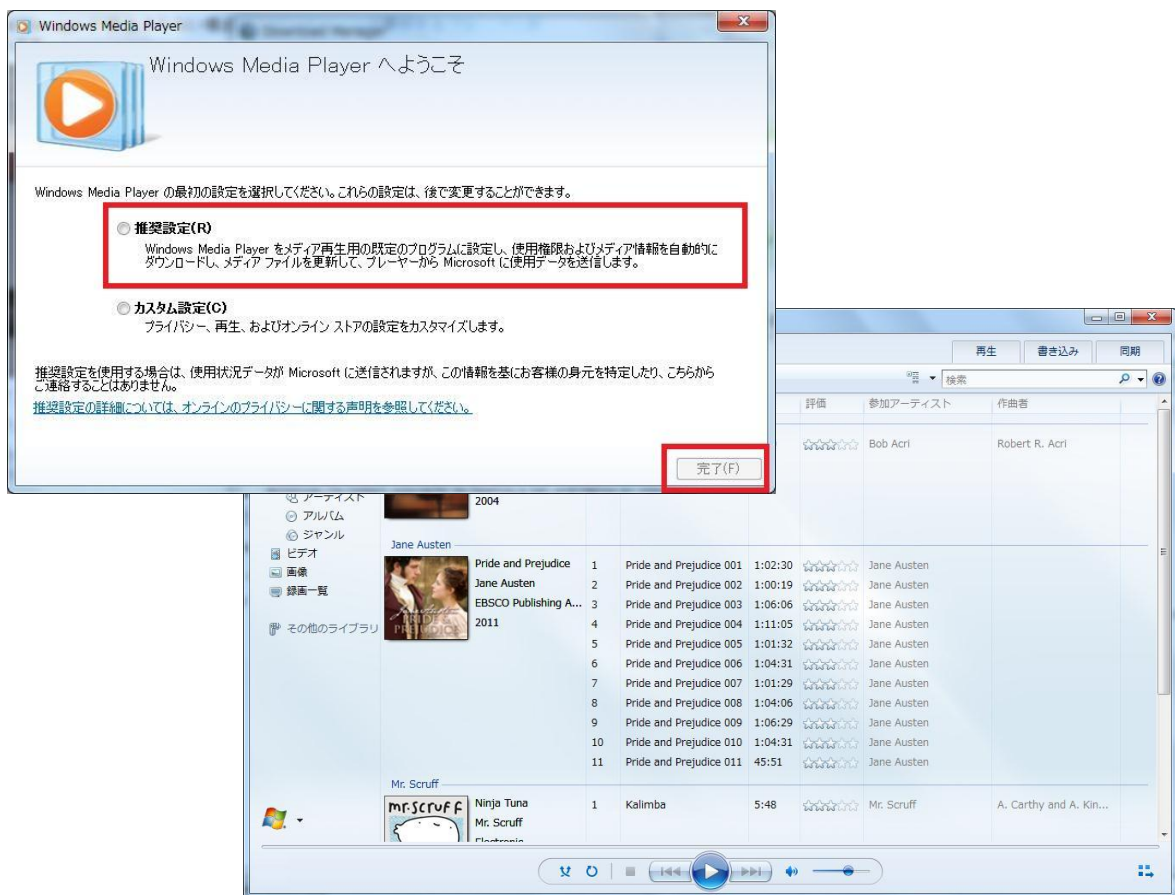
Windows Media Player

Windows Media Player へようこそ

Windows Media Player の最初の設定を選択してください。これらの設定は、後で変更することができます。

推奨設定(R)
Windows Media Player をメディア再生用の既定のプログラムに設定し、使用権限およびメディア情報を自動的にダウンロードし、メディア ファイルを更新して、プレーヤーから Microsoft に使用データを送信します。

カスタム設定(C)
プライバシー、再生、およびオンライン ストアの設定をカスタマイズします。

推奨設定を使用する場合は、使用状況データが Microsoft に送信されますが、この情報を基にお客様の身元を特定したり、こちらからご連絡することはありません。

推奨設定の詳細については、オンラインのプライバシーに関する声明を参照してください。

完了(F)

再生 書き込み 同期

検索

評価 参加アーティスト 作曲者

Bob Acri Robert R. Acri

アーティスト
アルバム
ジャンル
ビデオ
画像
録画一覧
その他のライブラリ

2004

Jane Austen

| | | | | | |
|---|---|---|---|---|---|
| Pride and Prejudice | 1 | Pride and Prejudice 001 | 1:02:30 | | Jane Austen |
| Jane Austen | 2 | Pride and Prejudice 002 | 1:00:19 | | Jane Austen |
| EBSCO Publishing A... | 3 | Pride and Prejudice 003 | 1:06:06 | | Jane Austen |
| 2011 | 4 | Pride and Prejudice 004 | 1:11:05 | | Jane Austen |
| | 5 | Pride and Prejudice 005 | 1:01:32 | | Jane Austen |
| | 6 | Pride and Prejudice 006 | 1:04:31 | | Jane Austen |
| | 7 | Pride and Prejudice 007 | 1:01:29 | | Jane Austen |
| | 8 | Pride and Prejudice 008 | 1:04:06 | | Jane Austen |
| | 9 | Pride and Prejudice 009 | 1:06:29 | | Jane Austen |
| | 10 | Pride and Prejudice 010 | 1:04:31 | | Jane Austen |
| | 11 | Pride and Prejudice 011 | 45:51 | | Jane Austen |

Mr. Scruff

| | | | | | | |
|---|---|---|---|---|---|---|
| Ninja Tuna | 1 | Kalimba | 5:48 | | Mr. Scruff | A. Carthy and A. Kin... |
| Mr. Scruff | | | | | | |
| Electronic | | | | | | |

mr.scruff